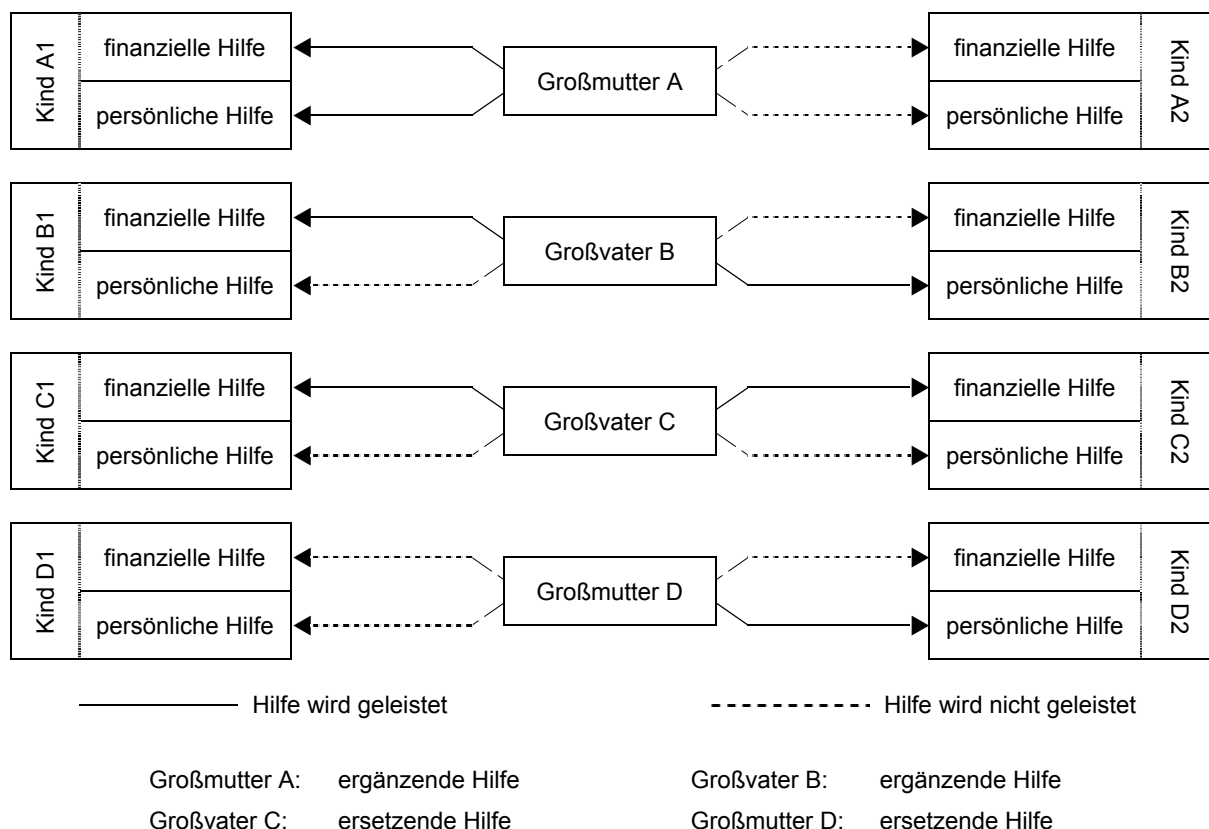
Kind A1
finanzielle Hilfe
persönliche Hilfe
Großmutter A
finanzielle Hilfe
persönliche Hilfe
Kind A2

Kind B1
finanzielle Hilfe
persönliche Hilfe
Großvater B
finanzielle Hilfe
persönliche Hilfe
Kind B2

Kind C1
finanzielle Hilfe
persönliche Hilfe
Großvater C
finanzielle Hilfe
persönliche Hilfe
Kind C2

Kind D1
finanzielle Hilfe
persönliche Hilfe
Großmutter D
finanzielle Hilfe
persönliche Hilfe
Kind D2

Hilfe wird geleistet
Hilfe wird nicht geleistet

Großmutter A: ergänzende Hilfe
Großvater B: ergänzende Hilfe
Großvater C: ersetzende Hilfe
Großmutter D: ersetzende Hilfe